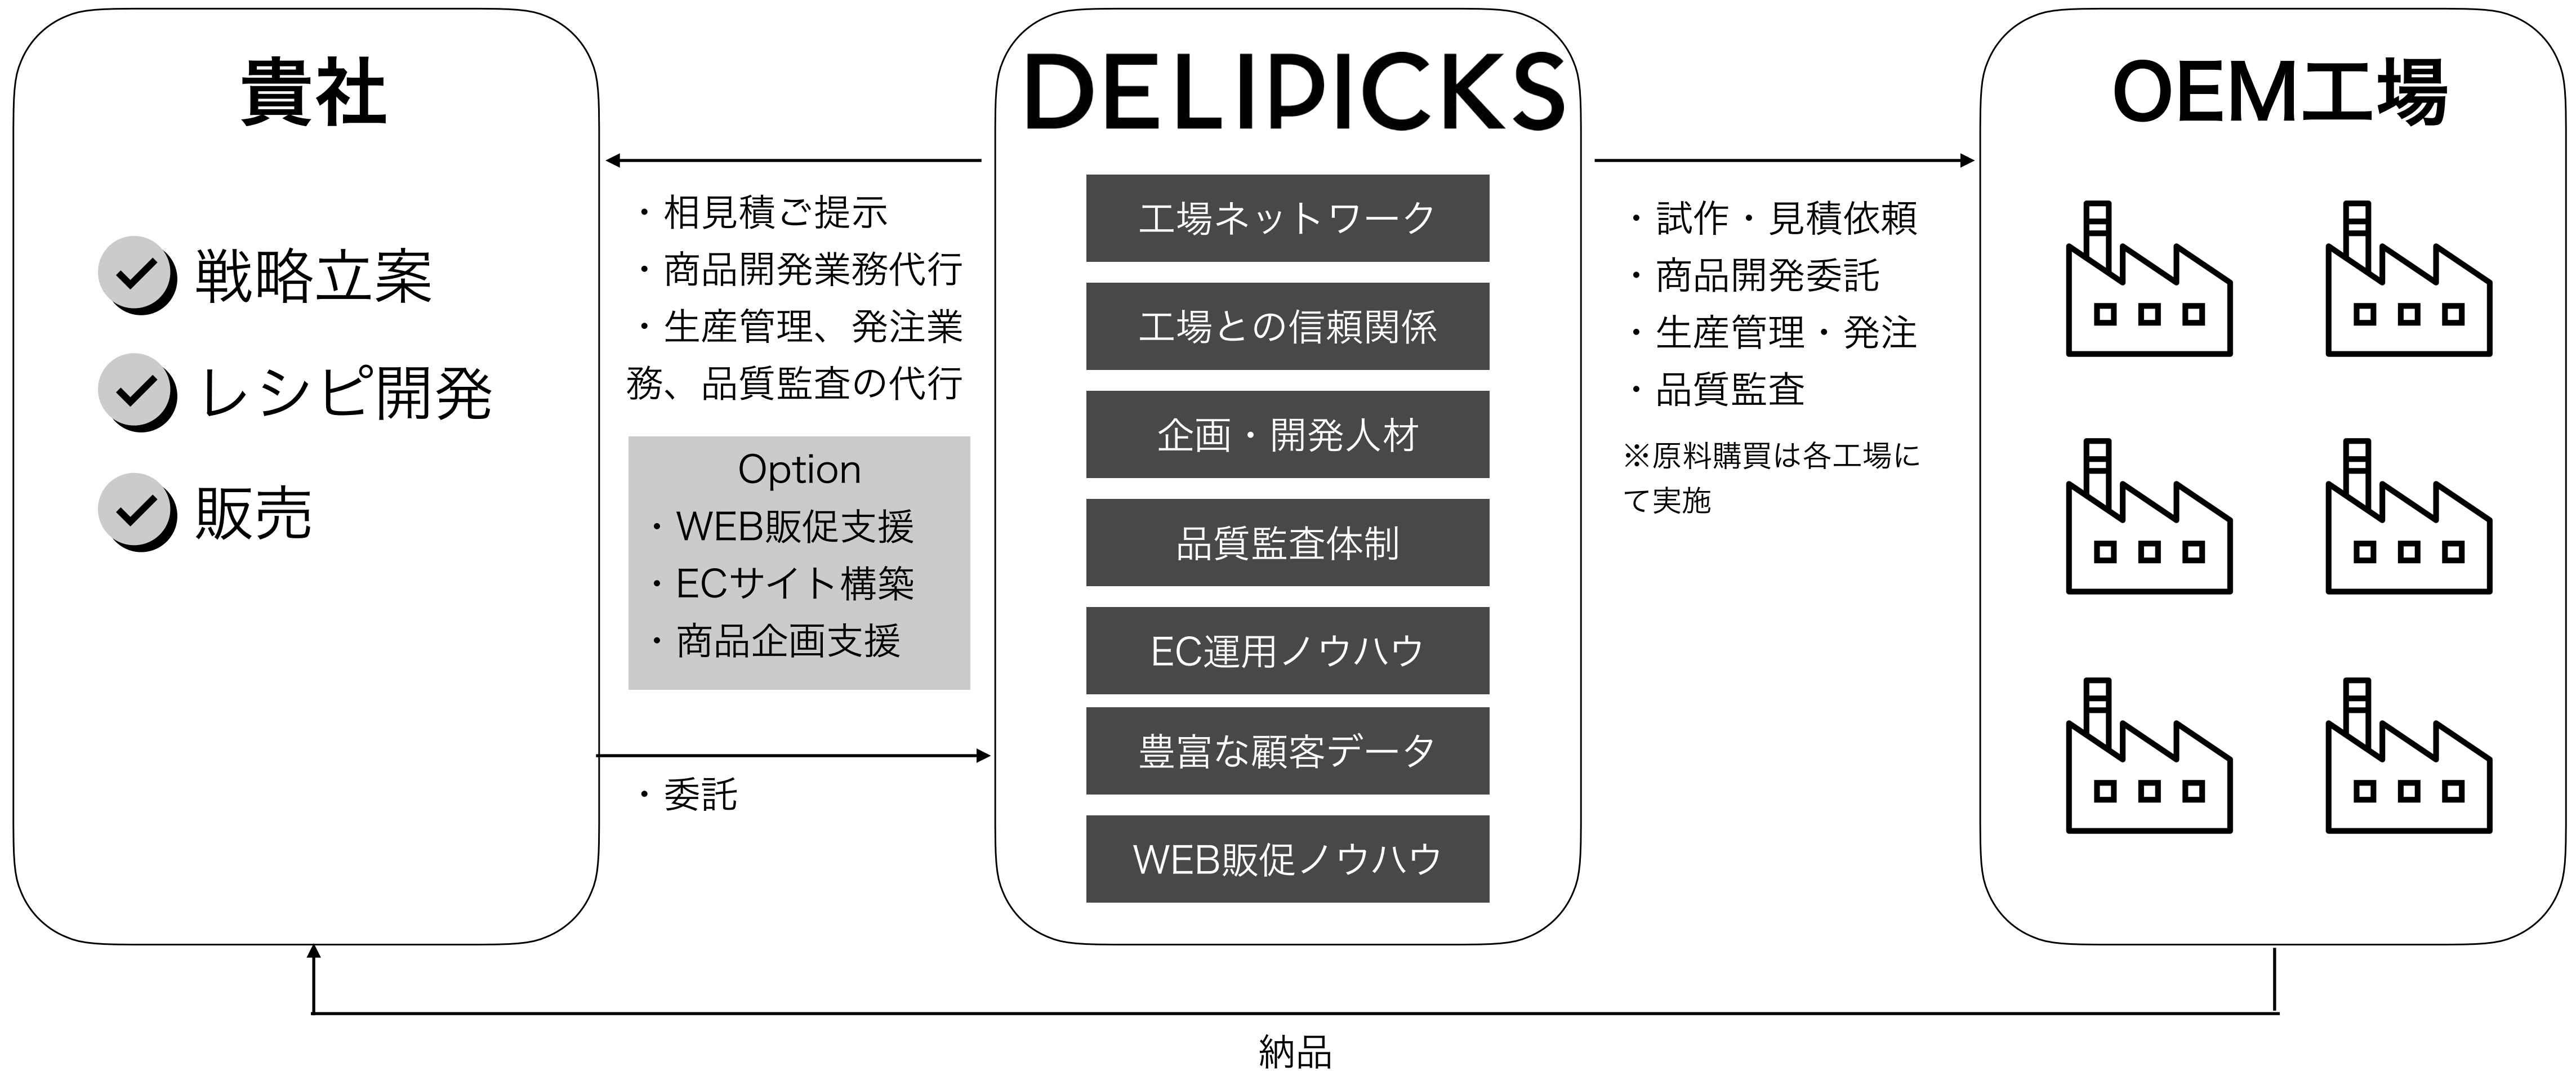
貴社

戦略立案
レシピ開発
販売

・相見積ご提示
・商品開発業務代行
・生産管理、発注業務、品質監査の代行

Option
・WEB販促支援
・ECサイト構築
・商品企画支援

・委託

DELIPICKS

工場ネットワーク
工場との信頼関係
企画・開発人材
品質監査体制
EC運用ノウハウ
豊富な顧客データ
WEB販促ノウハウ

・試作・見積依頼
・商品開発委託
・生産管理・発注
・品質監査
※原料購買は各工場にて実施

OEM工場

納品